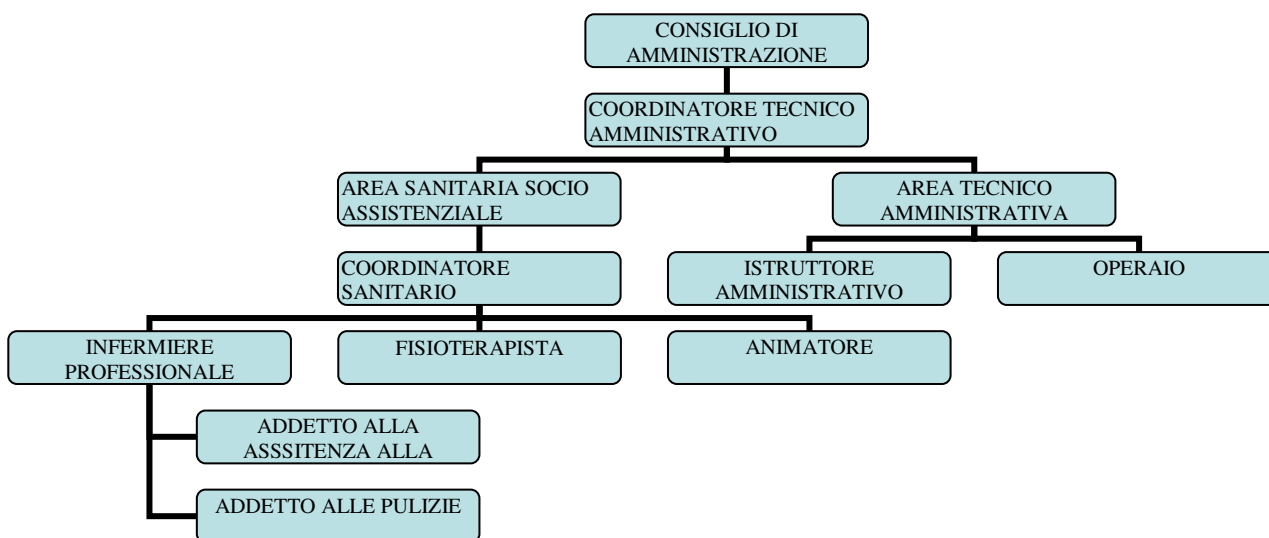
CONSIGLIO DI AMMINISTRAZIONE

COORDINATORE TECNICO AMMINISTRATIVO

AREA SANITARIA SOCIO ASSISTENZIALE

AREA TECNICO AMMINISTRATIVA

COORDINATORE SANITARIO

ISTRUTTORE AMMINISTRATIVO

OPERAIO

INFERMIERE PROFESSIONALE

FISIOTERAPISTA

ANIMATORE

ADDETTO ALLA ASSSITENZA ALLA

ADDETTO ALLE PULIZIE